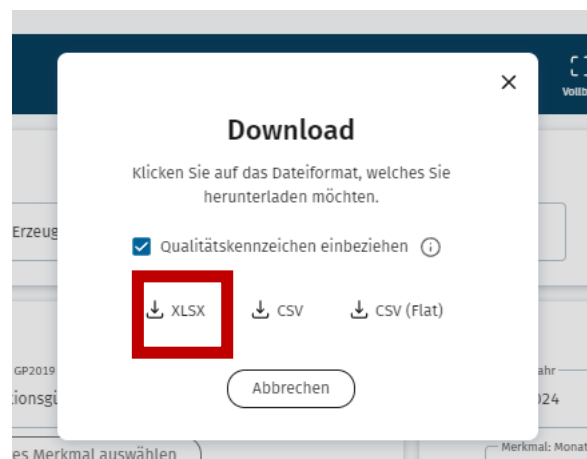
×

Download

Klicken Sie auf das Dateiformat, welches Sie herunterladen möchten.

Qualitätskennzeichen einbeziehen

XLSX CSV CSV (Flat)

Abbrechen

Vollb

Erzeug

GP2019

tionsgü

es Merkmal auswählen

ahr

024

Merkmal: Monat